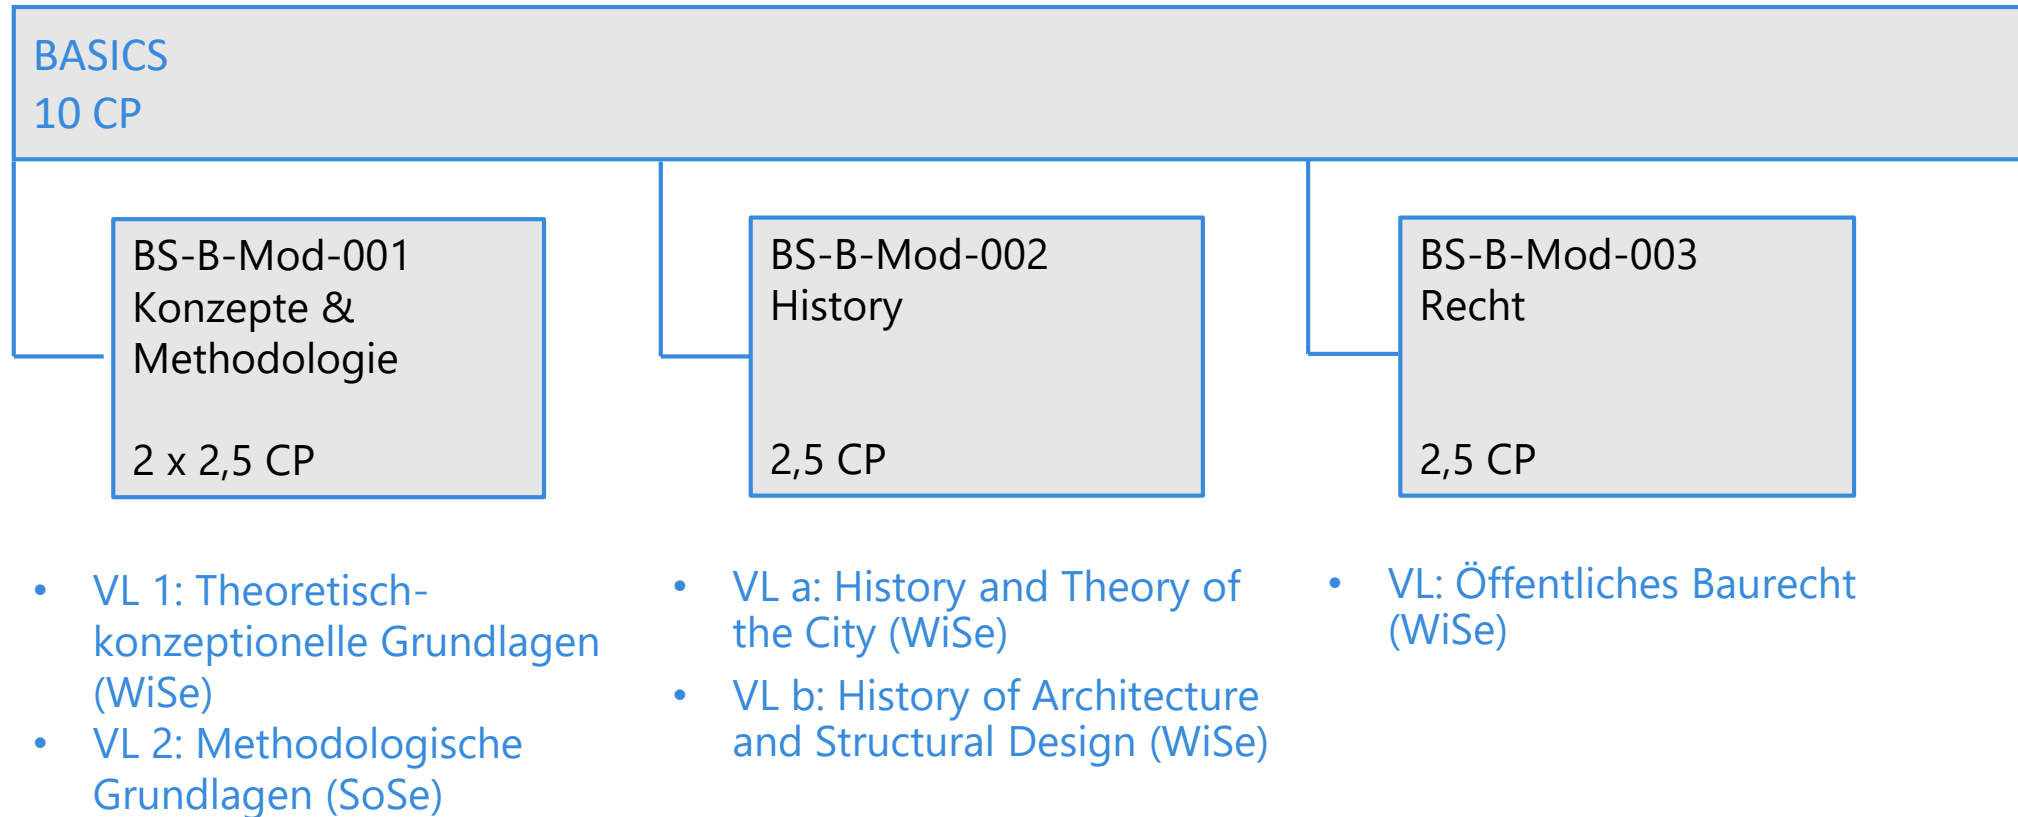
BASICS
10 CP

BS-B-Mod-001
Konzepte & Methodologie

2 x 2,5 CP

BS-B-Mod-002
History

2,5 CP

BS-B-Mod-003
Recht

2,5 CP

- VL 1: Theoretisch-konzeptionelle Grundlagen (WiSe)
- VL 2: Methodologische Grundlagen (SoSe)

- VL a: History and Theory of the City (WiSe)
- VL b: History of Architecture and Structural Design (WiSe)

- VL: Öffentliches Baurecht (WiSe)